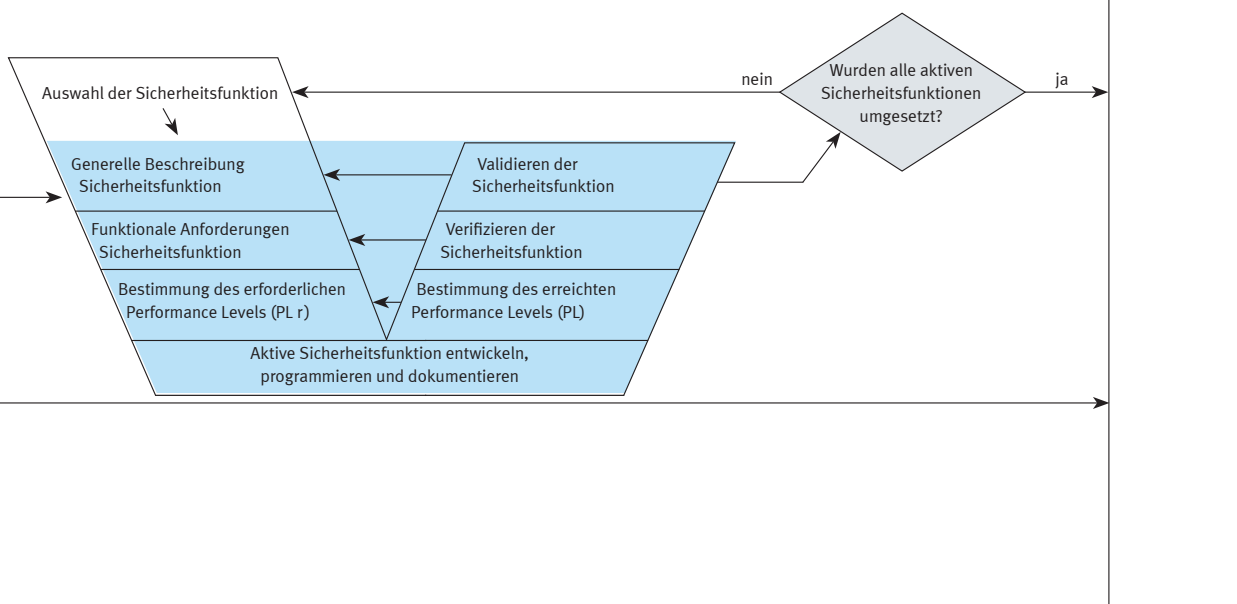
Auswahl der Sicherheitsfunktion

nein

Wurden alle aktiven Sicherheitsfunktionen umgesetzt?

ja

Generelle Beschreibung Sicherheitsfunktion

Validieren der Sicherheitsfunktion

Funktionale Anforderungen Sicherheitsfunktion

Verifizieren der Sicherheitsfunktion

Bestimmung des erforderlichen Performance Levels (PL r)

Bestimmung des erreichten Performance Levels (PL)

Aktive Sicherheitsfunktion entwickeln, programmieren und dokumentieren